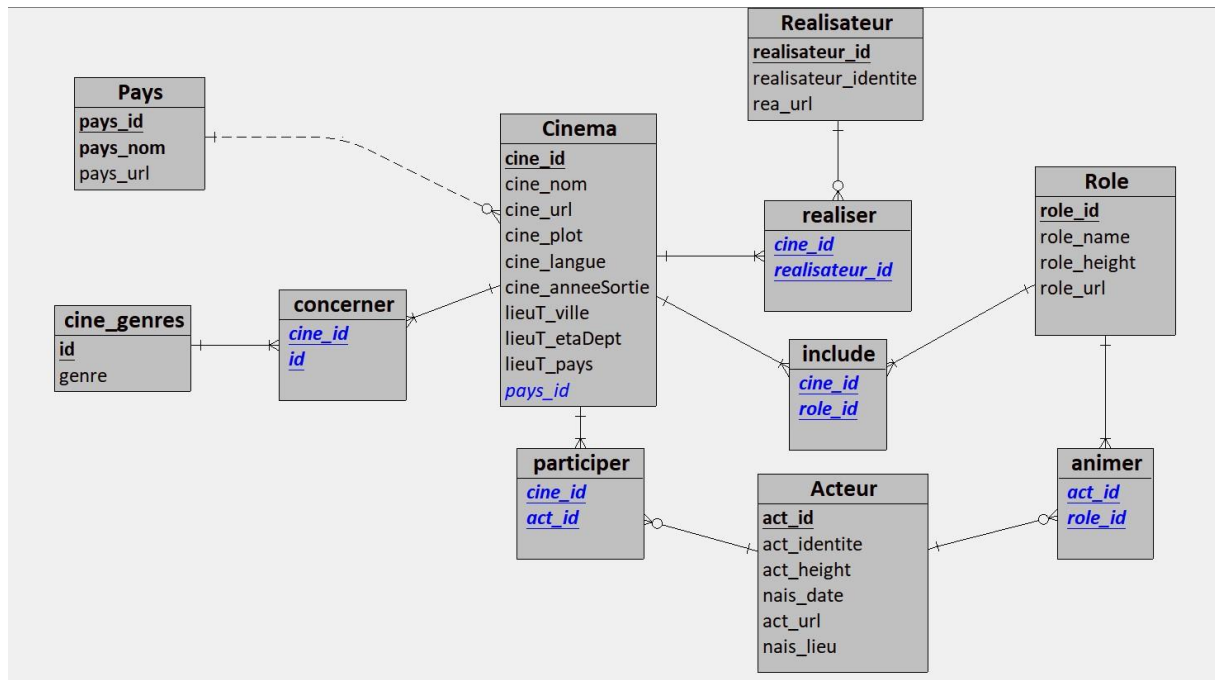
Realisateur
realisateur_id
realisateur_identite
rea_url

Pays
pays_id
pays_nom
pays_url

Cinema
cine_id
cine_nom
cine_url
cine_plot
cine_langue
cine_anneeSortie
lieuT_ville
lieuT_etaDept
lieuT_pays
pays_id

realiser
cine_id
realisateur_id

Role
role_id
role_name
role_height
role_url

cine_genres
id
genre

concerner
cine_id
id

include
cine_id
role_id

participer
cine_id
act_id

Acteur
act_id
act_identite
act_height
nais_date
act_url
nais_lieu

animer
act_id
role_id